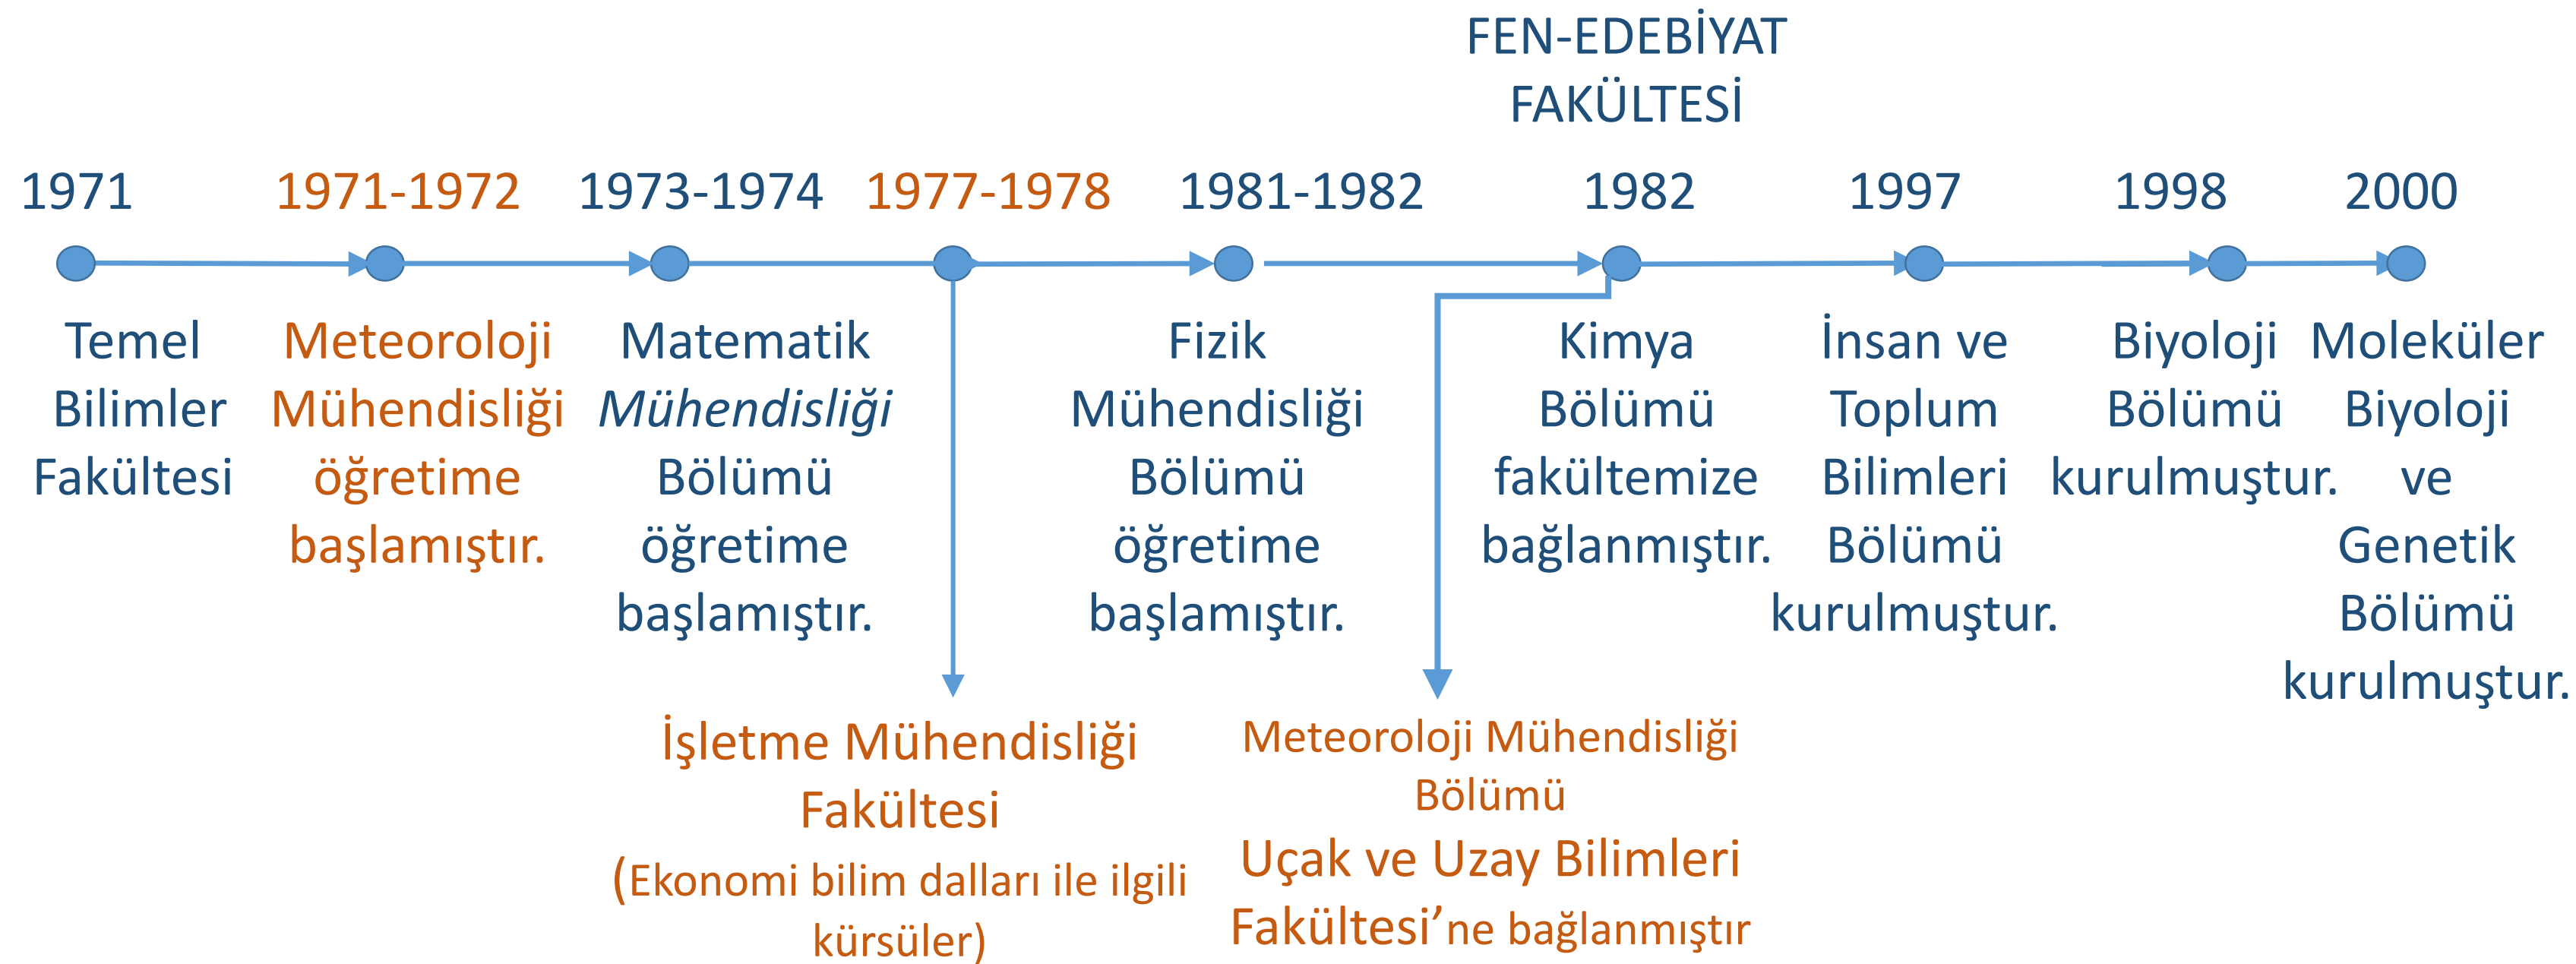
FEN-EDEBİYAT FAKÜLTESİ

1971

Temel Bilimler Fakültesi

1971-1972

Meteoroloji Mühendisliği öğretime başlamıştır.

1973-1974

Matematik *Mühendisliği* Bölümü öğretime başlamıştır.

1977-1978

İşletme Mühendisliği Fakültesi (Ekonomi bilim dalları ile ilgili kürsüler)

1981-1982

Fizik Mühendisliği Bölümü öğretime başlamıştır.

1982

Kimya Bölümü fakültemize bağlanmıştır.

Meteoroloji Mühendisliği Bölümü Uçak ve Uzay Bilimleri Fakültesi'ne bağlanmıştır

1997

İnsan ve Toplum Bilimleri Bölümü kurulmuştur.

1998

Biyoloji Bölümü kurulmuştur.

2000

Moleküler Biyoloji ve Genetik Bölümü kurulmuştur.